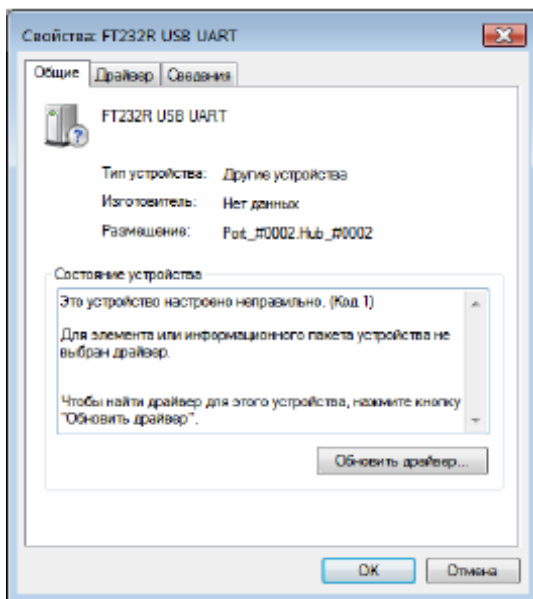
Свойства: FT232R USB UART

Общие | Драйвер | Сведения

FT232R USB UART

| | |
|---|---|
| Тип устройства: | Другие устройства |
| Изготовитель: | Нет данных |
| Размещение: | Port_#0002.Hub_#0002 |

Состояние устройства

Это устройство настроено неправильно. (Код 1)

Для элемента или информационного пакета устройства не выбран драйвер.

Чтобы найти драйвер для этого устройства, нажмите кнопку "Обновить драйвер".

Обновить драйвер...

OK

Отмена